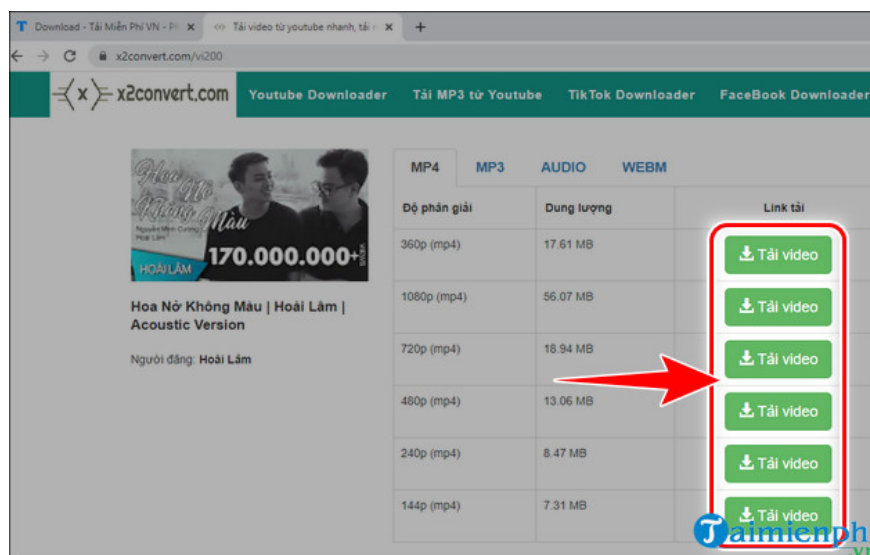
Download - Tải Miễn Phí VN - Ph
Tải video từ youtube nhanh, tải n
x2convert.com/vi200

x2convert.com
Youtube Downloader
Tải MP3 từ Youtube
TikTok Downloader
FaceBook Downloader

Hoa Nở Không Màu
Nguyễn Minh Cường
Hoài Lâm
170.000.000+
HOÀI LÂM

Hoa Nở Không Màu | Hoài Lâm | Acoustic Version

Người đăng: Hoài Lâm

MP4 MP3 AUDIO WEBM

| Độ phân giải | Dung lượng | Link tải |
|---|---|---|
| 360p (mp4) | 17.61 MB | Tải video |
| 1080p (mp4) | 56.07 MB | Tải video |
| 720p (mp4) | 18.94 MB | Tải video |
| 480p (mp4) | 13.06 MB | Tải video |
| 240p (mp4) | 8.47 MB | Tải video |
| 144p (mp4) | 7.31 MB | Tải video |

Taimienph